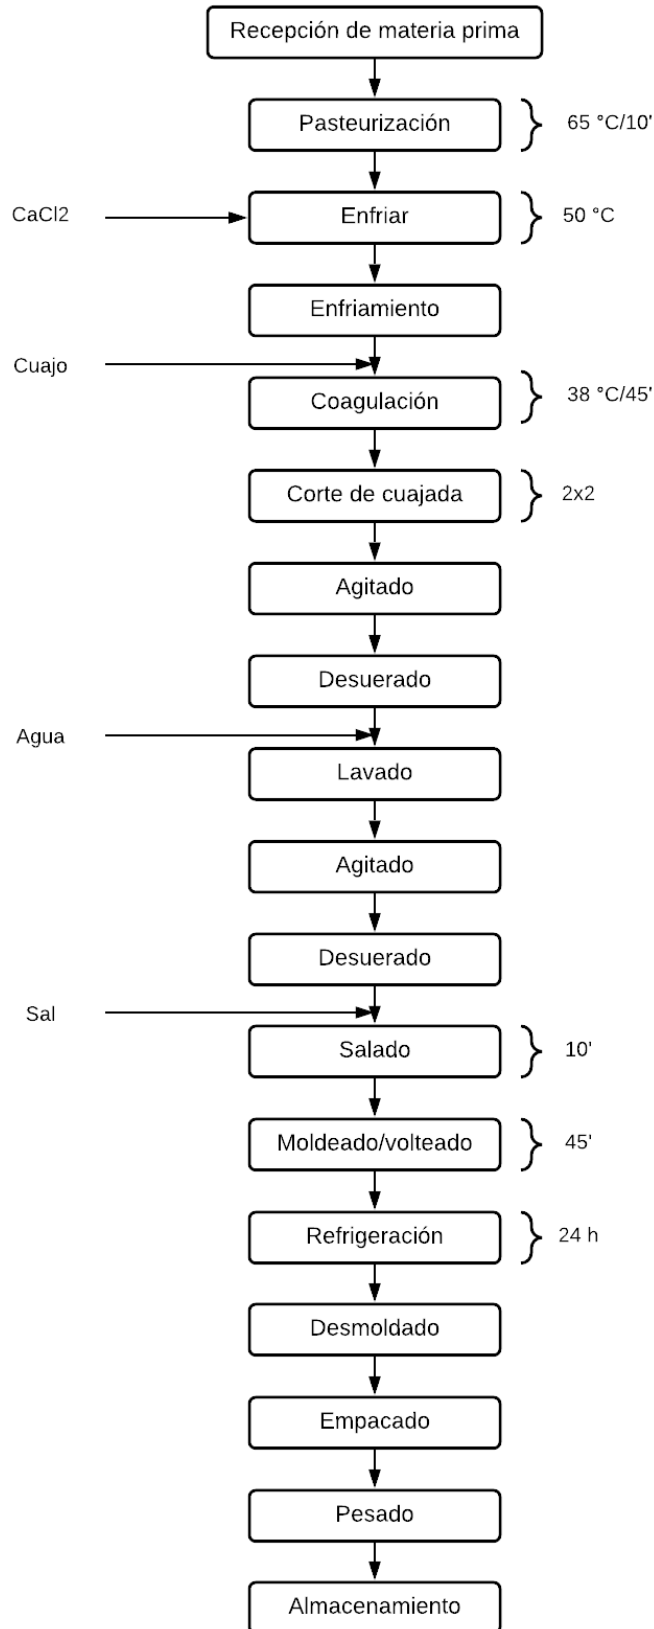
Recepción de materia prima

Pasteurización
65 °C/10'

CaCl2
Enfriar
50 °C

Enfriamiento

Cuajo
Coagulación
38 °C/45'

Corte de cuajada
2x2

Agitado

Desuerado

Agua
Lavado

Agitado

Desuerado

Sal
Salado
10'

Moldeado/volteado
45'

Refrigeración
24 h

Desmoldado

Empacado

Pesado

Almacenamiento